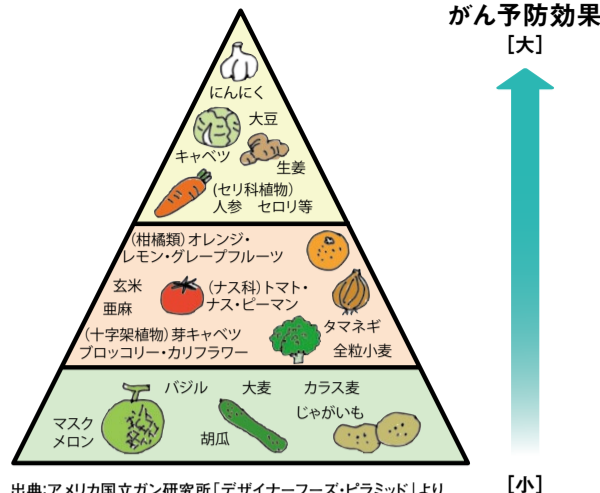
がん予防効果
[大]

にんにく
大豆
キャベツ
生姜
(セリ科植物)
人参　セロリ等

(柑橘類)オレンジ・レモン・グレープフルーツ
玄米
亜麻
(ナス科)トマト・ナス・ピーマン
タマネギ
(十字架植物)芽キャベツ
ブロッコリー・カリフラワー
全粒小麦

バジル
大麦
カラス麦
マスクメロン
じゃがいも
胡瓜

[小]

出典:アメリカ国立ガン研究所「デザイナーフーズ・ピラミッド」より